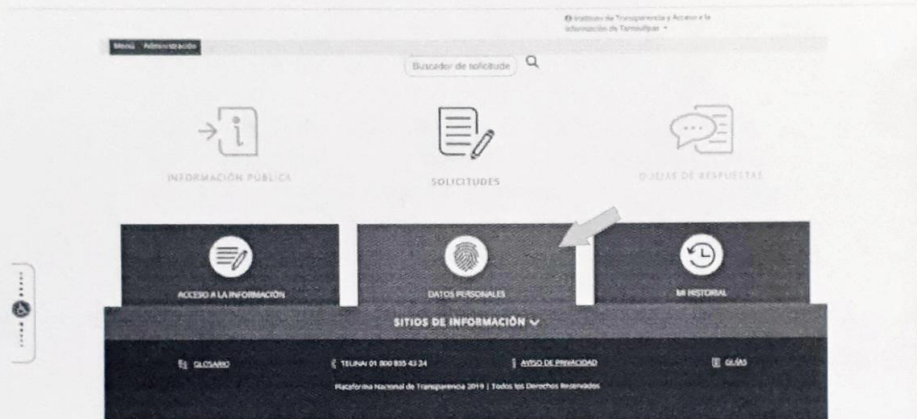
Instituto de Transparencia y Acceso a la Información de Tamaulipas

Menú Administración

Buscador de solicitudes

INFORMACIÓN PÚBLICA

SOLICITUDES

QUEJAS DE RESPUESTAS

ACCESO A LA INFORMACIÓN

DATOS PERSONALES

MI HISTORIAL

SITIOS DE INFORMACIÓN

GLOSARIO

TELINAI 01 800 835 43 24

AVISO DE PRIVACIDAD

GUÍAS

Plataforma Nacional de Transparencia 2019 | Todos los Derechos Reservados